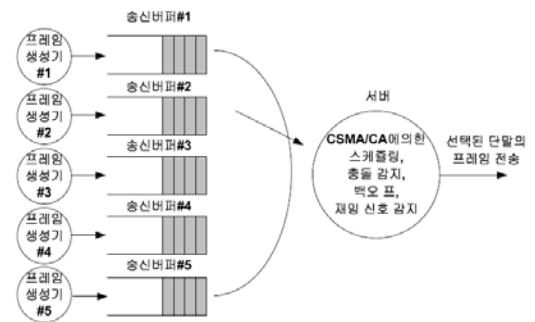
송신버퍼#1

프레임 생성기 #1

송신버퍼#2

프레임 생성기 #2

송신버퍼#3

프레임 생성기 #3

송신버퍼#4

프레임 생성기 #4

송신버퍼#5

프레임 생성기 #5

서버

CSMA/CA에의한 스케쥴링, 충돌 감지, 백오 프, 재밍 신호 감지

선택된 단말의 프레임 전송